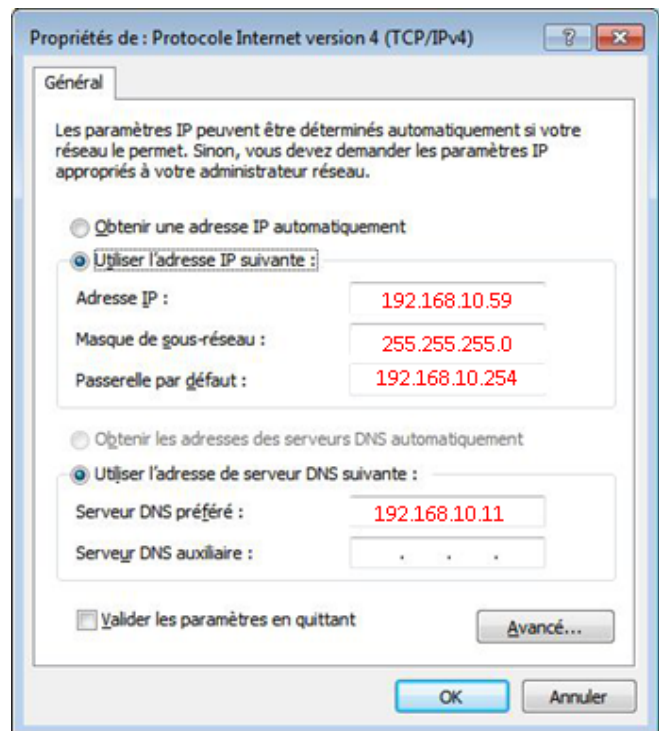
Propriétés de : Protocole Internet version 4 (TCP/IPv4)

?

Général

Les paramètres IP peuvent être déterminés automatiquement si votre réseau le permet. Sinon, vous devez demander les paramètres IP appropriés à votre administrateur réseau.

Obtenir une adresse IP automatiquement

Utiliser l'adresse IP suivante :

Adresse IP : 192.168.10.59

Masque de sous-réseau : 255.255.255.0

Passerelle par défaut : 192.168.10.254

Obtenir les adresses des serveurs DNS automatiquement

Utiliser l'adresse de serveur DNS suivante :

Serveur DNS préféré : 192.168.10.11

Serveur DNS auxiliaire : . . .

Valider les paramètres en quittant

Avancé...

OK

Annuler